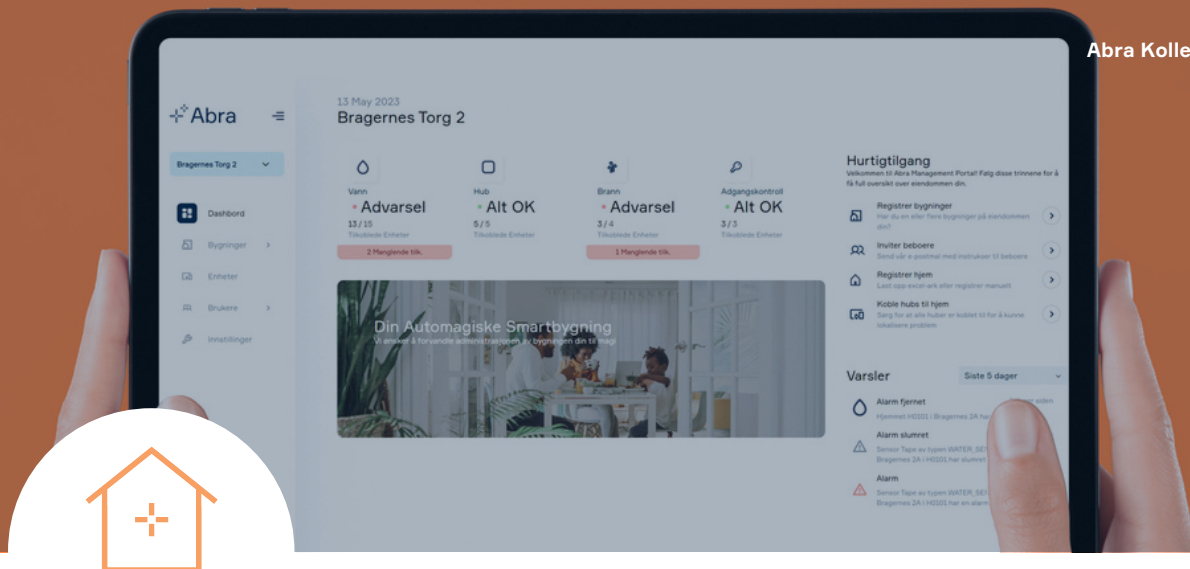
Abra Kolle

Abra

Bragernes Torg 2

Dashbord
Bygninger
Enheter
Brukere
Innstillinger

13 May 2023
Bragernes Torg 2

Vann
Advarsel
13 / 15
Tilkoblede Enheter
2 Manglende tilk.

Hub
Alt OK
5 / 5
Tilkoblede Enheter

Brann
Advarsel
3 / 4
Tilkoblede Enheter
1 Manglende tilk.

Adgangskontroll
Alt OK
3 / 3
Tilkoblede Enheter

Din Automagiske Smartbygning
Vi ønsker å forvandle administrasjonen av bygningen din til magi

Hurtigtilgang
Velkommen til Abra Management Portal! Følg disse trinnene for å få full oversikt over eiendommen din.

Registrer bygninger
Har du en eller flere bygninger på eiendommen din?

Inviter beboere
Send vår e-postmal med instrukser til beboere

Registrer hjem
Last opp excel ark eller registrer manuelt

Koble hubs til hjem
Sørg for at alle huber er koblet til for å kunne lokalisere problem

Varsler
Siste 5 dager

Alarm fjernet
Hjemmet H0101 i Bragernes 2A ha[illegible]

Alarm slumret
Sensor Tape av typen WATER_SE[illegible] Bragernes 2A i H0101 har slumret

Alarm
Sensor Tape av typen WATER_SE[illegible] Bragernes 2A i H0101 har en alarm